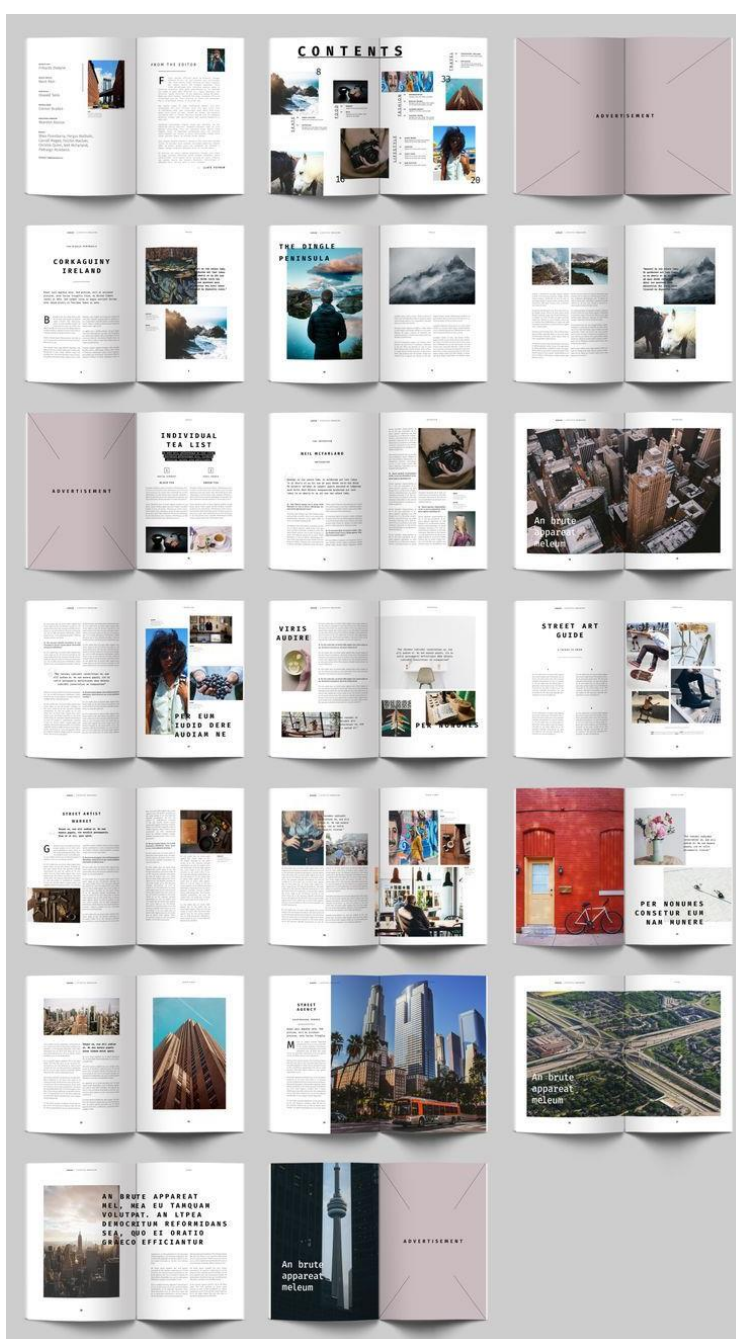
FROM THE EDITOR

F

CONTENTS

8

33

16

20

ADVERTISEMENT

CORKAGUINY IRELAND

B

THE DINGLE PENINSULA

ADVERTISEMENT

INDIVIDUAL TEA LIST

NEIL MCFARLAND

An brute appareat meleum

PER EUM IUDIO DERE AUDIAM NE

VIRIS AUDIRE

PER NONUMES

STREET ART GUIDE

STREET ARTIST MARKET

G

PER NONUMES CONSETUR EUM NAM MUNERE

STREET AGENCY

M

An brute appareat meleum

AN BRUTE APPAREAT MEL, MEA EU TANQUAM VOLUTPAT. AN LTPEA DENOCHITUN REFORMIDANS SEA, QUO EI ORATIO GRAECO EFFICIANTUR

An brute appareat meleum

ADVERTISEMENT